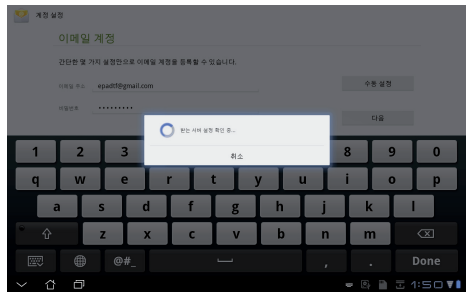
계정 설정

이메일 계정

간단한 몇 가지 설정만으로 이메일 계정을 등록할 수 있습니다.

이메일 주소 epad01@gmail.com

비밀번호 ••••••••••

수동 설정

다음

받는 서버 설정 확인 중...

취소

1 2 3 8 9 0

q w e r t y u i o p

a s d f g h j k l

z x c v b n m

@#_

,

.

Done

1:50